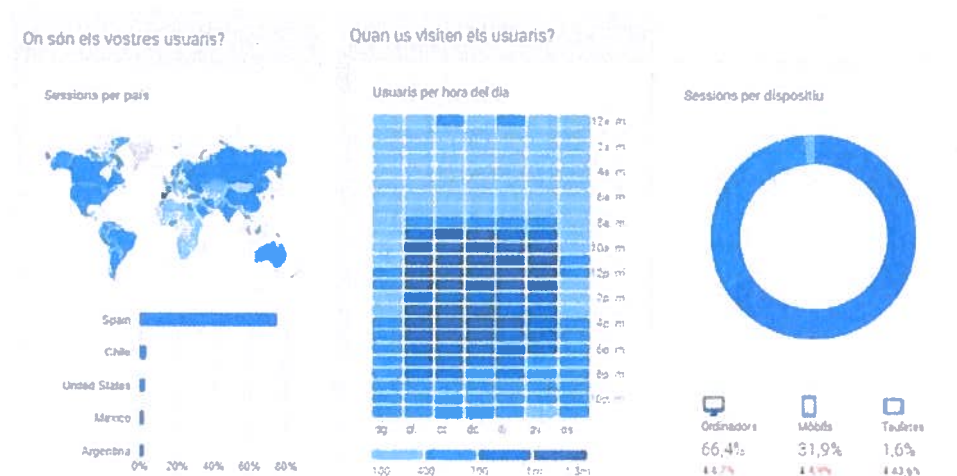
On són els vostres usuaris?

Sessions per país

Spain
Chile
United States
Mexico
Argentina
0% 20% 40% 60% 80%

Quan us visiten els usuaris?

Usuaris per hora del dia

12am
2am
4am
6am
8am
10am
12pm
2pm
4pm
6pm
8pm
10pm

dg. dl. dt. dc. dj. dv. ds.

100 400 700 1m 1,3m

Sessions per dispositiu

Ordinadors
66,4%
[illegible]

Mòbils
31,9%
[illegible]

Tauletes
1,6%
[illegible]